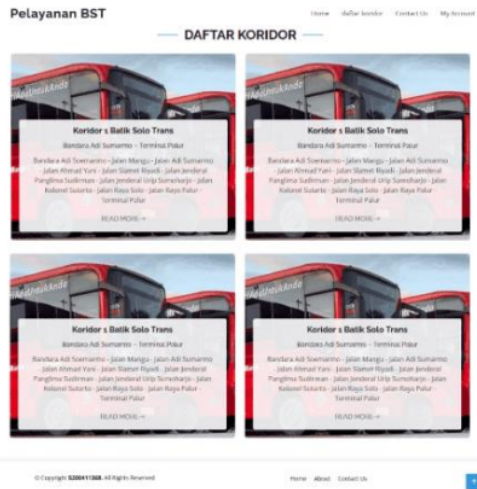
Pelayanan BST

Home daftar koridor Contact Us My Account

DAFTAR KORIDOR

#AduUntukAnde

Koridor 1 Batik Solo Trans

Bandara Adi Sumarmo - Terminal Palur

Bandara Adi Soemarmo - Jalan Mangu - Jalan Adi Sumarmo - Jalan Ahmad Yani - Jalan Slamet Riyadi - Jalan Jenderal Panglima Sudirman - Jalan Jenderal Urip Sumoharjo - Jalan Kolonel Sutarto - Jalan Raya Solo - Jalan Raya Palur - Terminal Palur

READ MORE →

#AduUntukAnde

Koridor 1 Batik Solo Trans

Bandara Adi Sumarmo - Terminal Palur

Bandara Adi Soemarmo - Jalan Mangu - Jalan Adi Sumarmo - Jalan Ahmad Yani - Jalan Slamet Riyadi - Jalan Jenderal Panglima Sudirman - Jalan Jenderal Urip Sumoharjo - Jalan Kolonel Sutarto - Jalan Raya Solo - Jalan Raya Palur - Terminal Palur

READ MORE →

Koridor 1 Batik Solo Trans

Bandara Adi Sumarmo - Terminal Palur

Bandara Adi Soemarmo - Jalan Mangu - Jalan Adi Sumarmo - Jalan Ahmad Yani - Jalan Slamet Riyadi - Jalan Jenderal Panglima Sudirman - Jalan Jenderal Urip Sumoharjo - Jalan Kolonel Sutarto - Jalan Raya Solo - Jalan Raya Palur - Terminal Palur

READ MORE →

Koridor 1 Batik Solo Trans

Bandara Adi Sumarmo - Terminal Palur

Bandara Adi Soemarmo - Jalan Mangu - Jalan Adi Sumarmo - Jalan Ahmad Yani - Jalan Slamet Riyadi - Jalan Jenderal Panglima Sudirman - Jalan Jenderal Urip Sumoharjo - Jalan Kolonel Sutarto - Jalan Raya Solo - Jalan Raya Palur - Terminal Palur

READ MORE →

© Copyright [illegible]. All Rights Reserved

Home About Contact Us